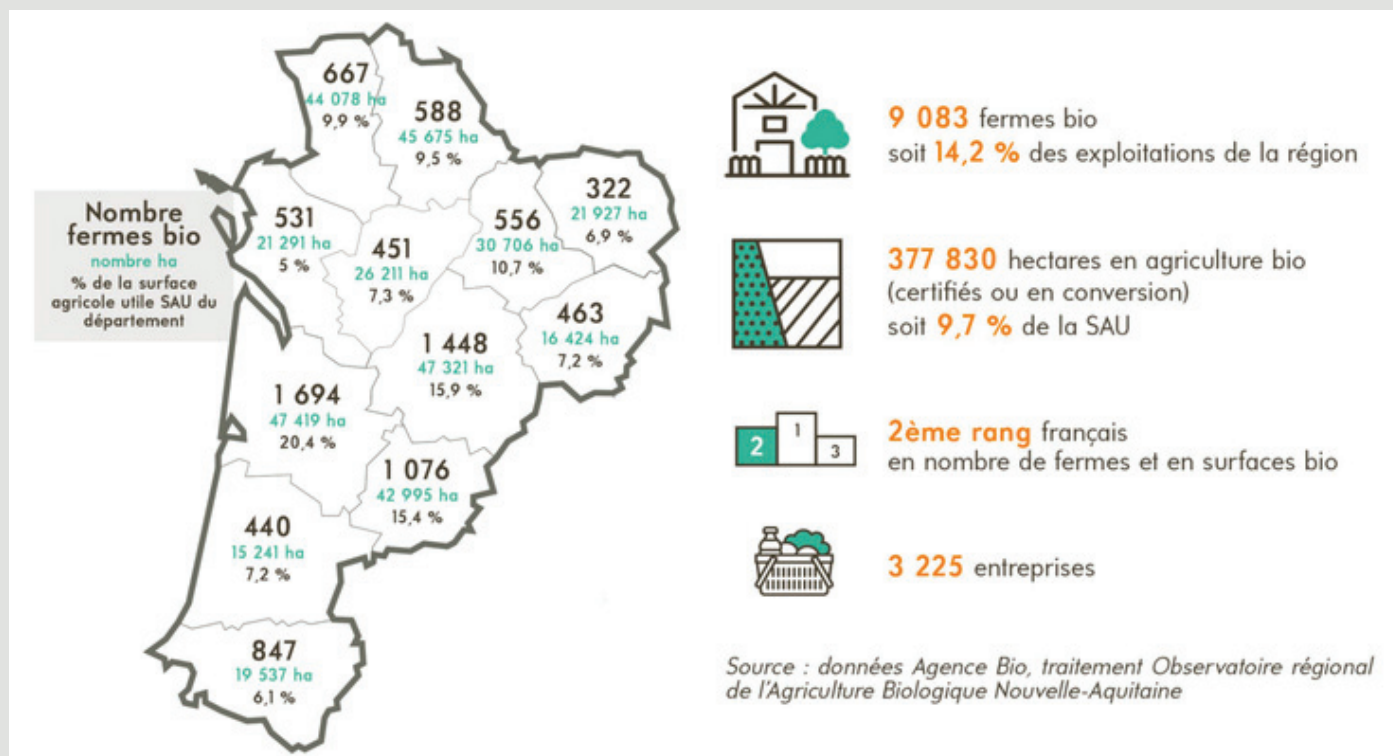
Nombre fermes bio
nombre ha
% de la surface agricole utile SAU du département

667
44 078 ha
9,9 %

588
45 675 ha
9,5 %

531
21 291 ha
5 %

451
26 211 ha
7,3 %

556
30 706 ha
10,7 %

322
21 927 ha
6,9 %

463
16 424 ha
7,2 %

1 448
47 321 ha
15,9 %

1 694
47 419 ha
20,4 %

1 076
42 995 ha
15,4 %

440
15 241 ha
7,2 %

847
19 537 ha
6,1 %

9 083 fermes bio
soit 14,2 % des exploitations de la région

377 830 hectares en agriculture bio
(certifiés ou en conversion)
soit 9,7 % de la SAU

2 1 3

2ème rang français
en nombre de fermes et en surfaces bio

3 225 entreprises

Source : données Agence Bio, traitement Observatoire régional de l'Agriculture Biologique Nouvelle-Aquitaine